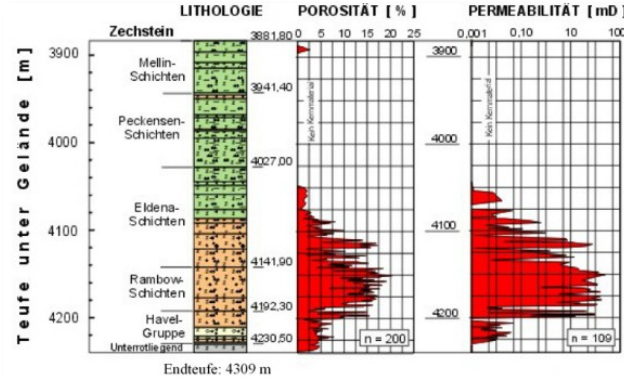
LITHOLOGIE POROSITÄT [ % ] PERMEABILITÄT [ mD ]

Zechstein

Teufe unter Gelände [ m ]

3900
4000
4100
4200

Mellin-Schichten
Peckensen-Schichten
Eldena-Schichten
Rambow-Schichten
Havel-Gruppe
Unterrotliegend

3881,80
3941,40
4027,00
4141,90
4192,30
4230,50

0 5 10 15 20 25

Kein Kernmaterial

n = 200

0,001 0,10 10 1000

3900
4000
4100
4200

Kein Kernmaterial

n = 109

Endteufe: 4309 m